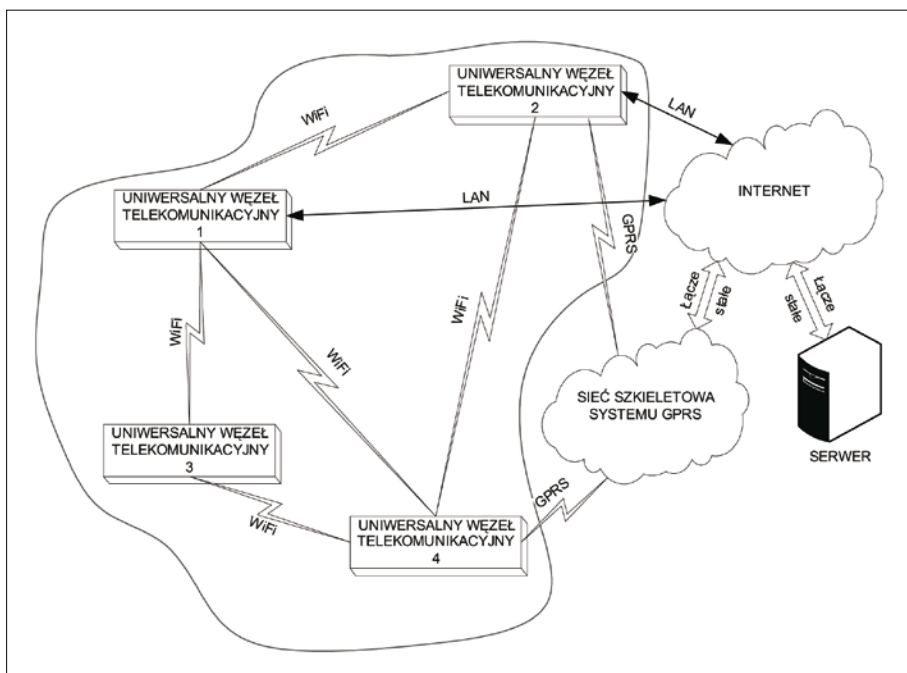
UNIWERSALNY WĘZEŁ TELEKOMUNIKACYJNY 2

LAN

WiFi

UNIWERSALNY WĘZEŁ TELEKOMUNIKACYJNY 1

LAN

INTERNET

GPRS

Łącze stałe

Łącze stałe

WiFi

WiFi

WiFi

SIEĆ SZKIELETOWA SYSTEMU GPRS

UNIWERSALNY WĘZEŁ TELEKOMUNIKACYJNY 3

SERWER

WiFi

GPRS

UNIWERSALNY WĘZEŁ TELEKOMUNIKACYJNY 4